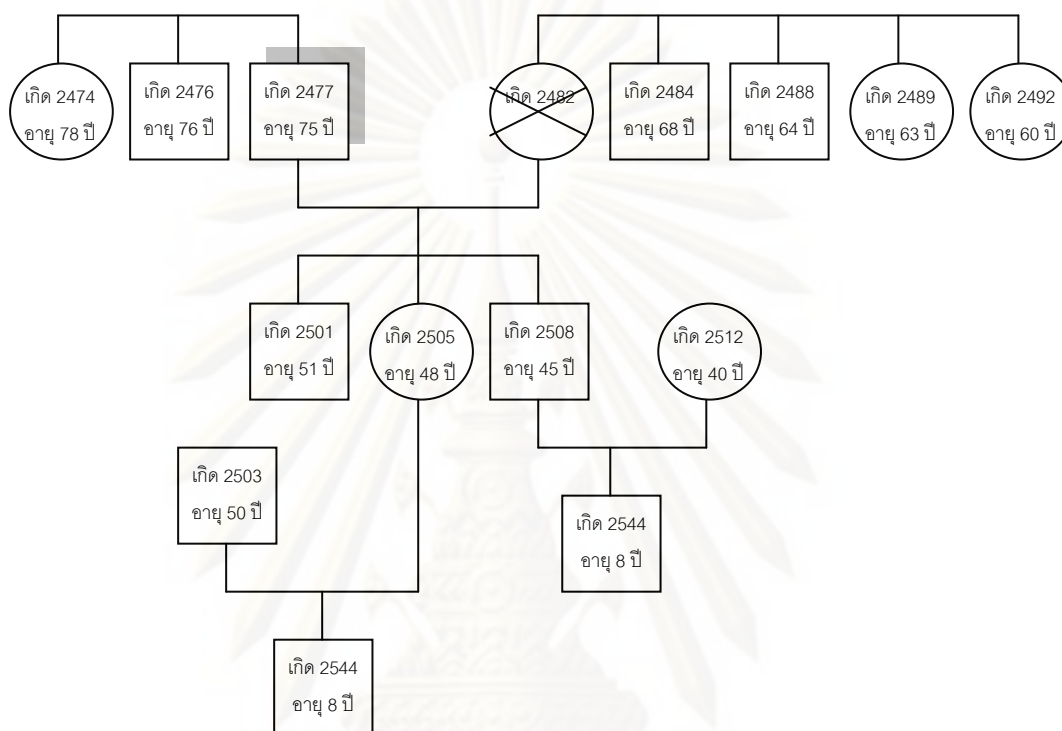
เกิด 2474
อายุ 78 ปี

เกิด 2476
อายุ 76 ปี

เกิด 2477
อายุ 75 ปี

เกิด 2482

เกิด 2484
อายุ 68 ปี

เกิด 2488
อายุ 64 ปี

เกิด 2489
อายุ 63 ปี

เกิด 2492
อายุ 60 ปี

เกิด 2501
อายุ 51 ปี

เกิด 2505
อายุ 48 ปี

เกิด 2508
อายุ 45 ปี

เกิด 2512
อายุ 40 ปี

เกิด 2503
อายุ 50 ปี

เกิด 2544
อายุ 8 ปี

เกิด 2544
อายุ 8 ปี